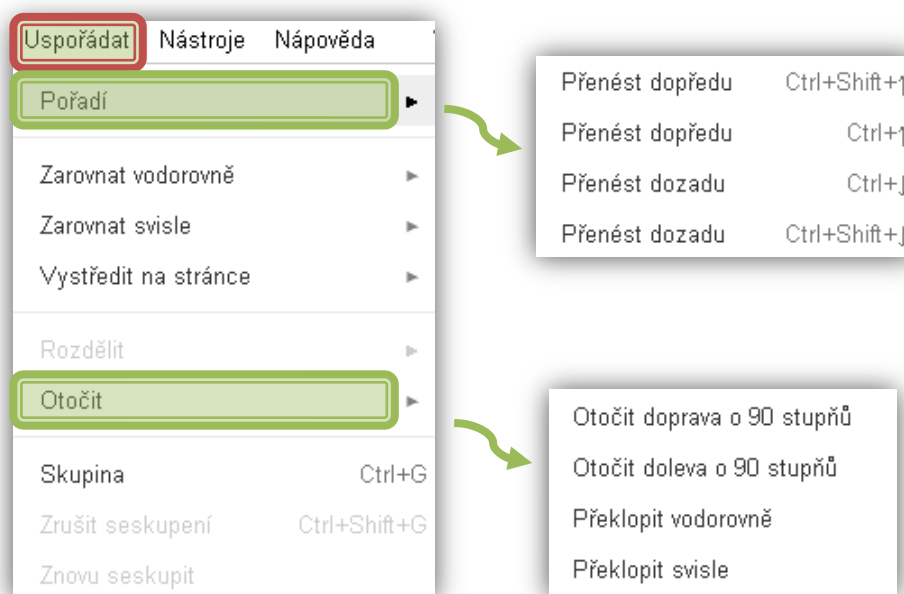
Uspořádat Nástroje Nápověda

Pořadí

Zarovnat vodorovně

Zarovnat svisle

Vystředit na stránce

Rozdělit

Otočit

Skupina Ctrl+G

Zrušit seskupení Ctrl+Shift+G

Znovu seskupit

Přenést dopředu Ctrl+Shift+↑

Přenést dopředu Ctrl+↑

Přenést dozadu Ctrl+↓

Přenést dozadu Ctrl+Shift+↓

Otočit doprava o 90 stupňů

Otočit doleva o 90 stupňů

Překlopit vodorovně

Překlopit svisle